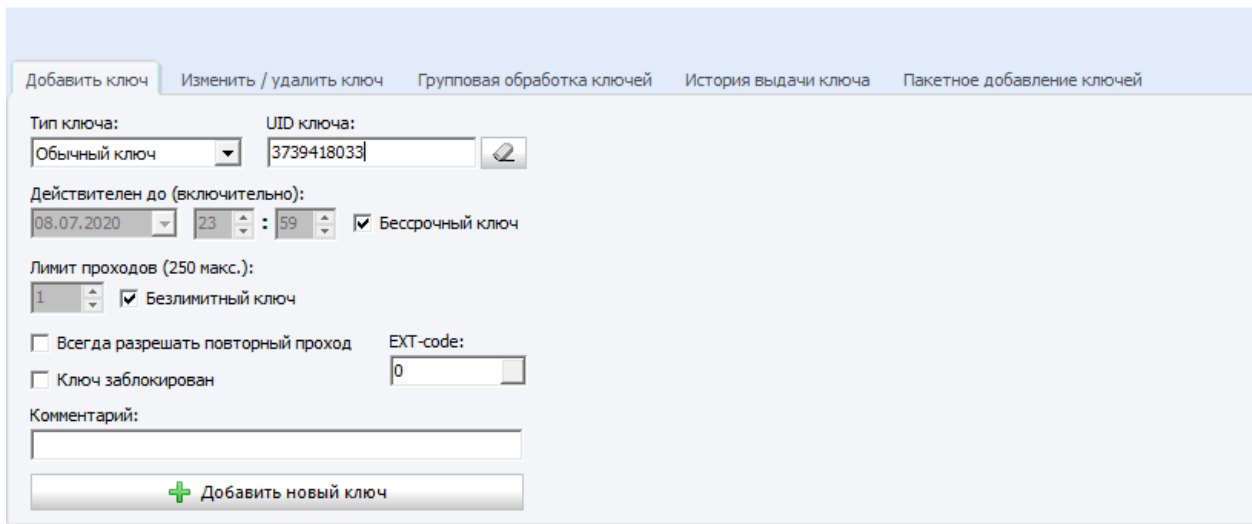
Добавить ключ | Изменить / удалить ключ | Групповая обработка ключей | История выдачи ключа | Пакетное добавление ключей

Тип ключа:
Обычный ключ

UID ключа:
3739418033

Действителен до (включительно):
08.07.2020 23 : 59
Бессрочный ключ

Лимит проходов (250 макс.):
1
Безлимитный ключ

Всегда разрешать повторный проход
Ключ заблокирован

EXT-code:
0

Комментарий:

Добавить новый ключ